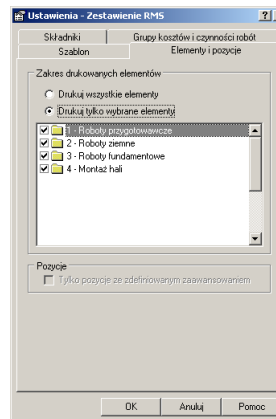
Ustawienia - Zestawienie RMS

?

Składniki

Grupy kosztów i czynności robót

Szablon

Elementy i pozycje

Zakres drukowanych elementów

Drukuj wszystkie elementy

Drukuj tylko wybrane elementy

1 - Roboty przygotowawcze

2 - Roboty ziemne

3 - Roboty fundamentowe

4 - Montaż hali

Pozycje

Tylko pozycje ze zdefiniowanym zaawansowaniem

OK

Anuluj

Pomoc